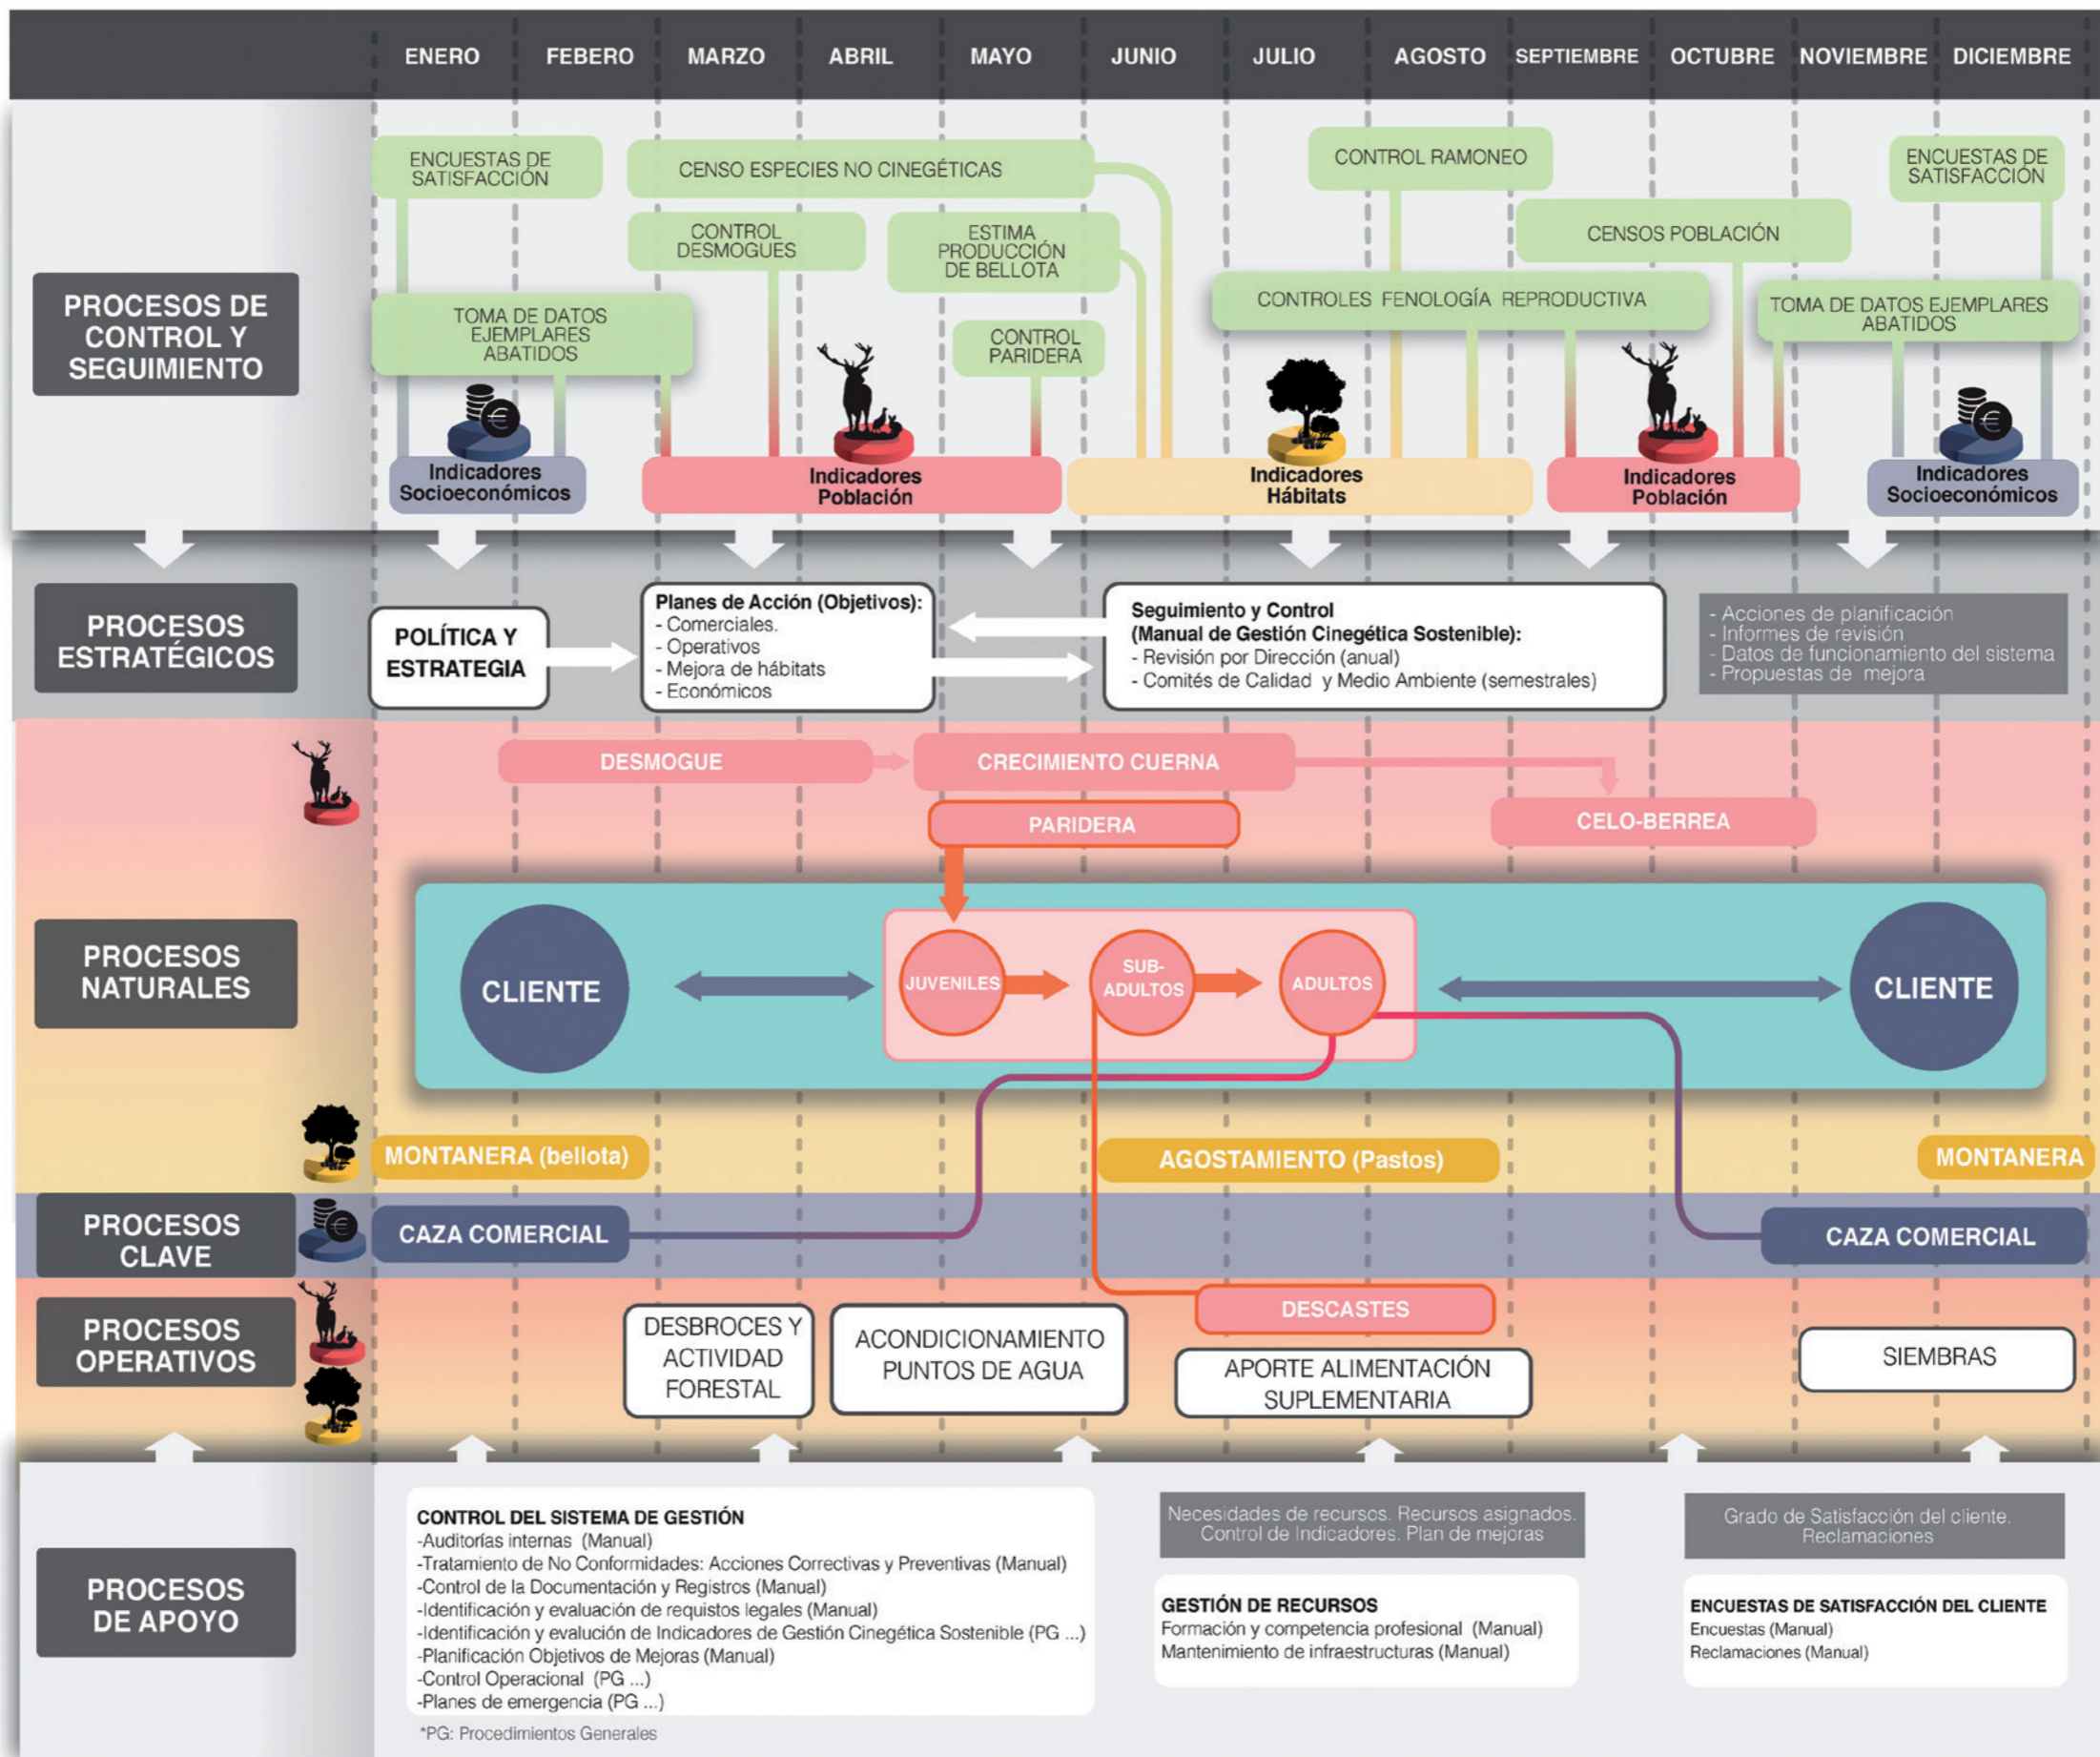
ENERO FEBERO MARZO ABRIL MAYO JUNIO JULIO AGOSTO SEPTIEMBRE OCTUBRE NOVIEMBRE DICIEMBRE

PROCESOS DE CONTROL Y SEGUIMIENTO

ENCUESTAS DE SATISFACCIÓN
CENSO ESPECIES NO CINEGÉTICAS
CONTROL RAMONEO
ENCUESTAS DE SATISFACCIÓN
CONTROL DESMOGUES
ESTIMA PRODUCCIÓN DE BELLOTA
CENSOS POBLACIÓN
TOMA DE DATOS EJEMPLARES ABATIDOS
CONTROLES FENOLOGÍA REPRODUCTIVA
TOMA DE DATOS EJEMPLARES ABATIDOS
CONTROL PARIDERA

Indicadores Socioeconómicos
Indicadores Población
Indicadores Hábitats
Indicadores Población
Indicadores Socioeconómicos

PROCESOS ESTRATÉGICOS

POLÍTICA Y ESTRATEGIA

Planes de Acción (Objetivos):
- Comerciales.
- Operativos
- Mejora de hábitats
- Económicos

Seguimiento y Control
(Manual de Gestión Cinegética Sostenible):
- Revisión por Dirección (anual)
- Comités de Calidad y Medio Ambiente (semestrales)

- Acciones de planificación
- Informes de revisión
- Datos de funcionamiento del sistema
- Propuestas de mejora

DESMOGUE
CRECIMIENTO CUERNA
PARIDERA
CELO-BERREA

PROCESOS NATURALES

CLIENTE
JUVENILES
SUB-ADULTOS
ADULTOS
CLIENTE

MONTANERA (bellota)
AGOSTAMIENTO (Pastos)
MONTANERA

PROCESOS CLAVE

CAZA COMERCIAL
CAZA COMERCIAL

DESCASTES

PROCESOS OPERATIVOS

DESBROCES Y ACTIVIDAD FORESTAL
ACONDICIONAMIENTO PUNTOS DE AGUA
APORTE ALIMENTACIÓN SUPLEMENTARIA
SIEMBRAS

PROCESOS DE APOYO

CONTROL DEL SISTEMA DE GESTIÓN
-Auditorías internas (Manual)
-Tratamiento de No Conformidades: Acciones Correctivas y Preventivas (Manual)
-Control de la Documentación y Registros (Manual)
-Identificación y evaluación de requistos legales (Manual)
-Identificación y evalución de Indicadores de Gestión Cinegética Sostenible (PG ...)
-Planificación Objetivos de Mejoras (Manual)
-Control Operacional (PG ...)
-Planes de emergencia (PG ...)
*PG: Procedimientos Generales

Necesidades de recursos. Recursos asignados. Control de Indicadores. Plan de mejoras

GESTIÓN DE RECURSOS
Formación y competencia profesional (Manual)
Mantenimiento de infraestructuras (Manual)

Grado de Satisfacción del cliente. Reclamaciones

ENCUESTAS DE SATISFACCIÓN DEL CLIENTE
Encuestas (Manual)
Reclamaciones (Manual)